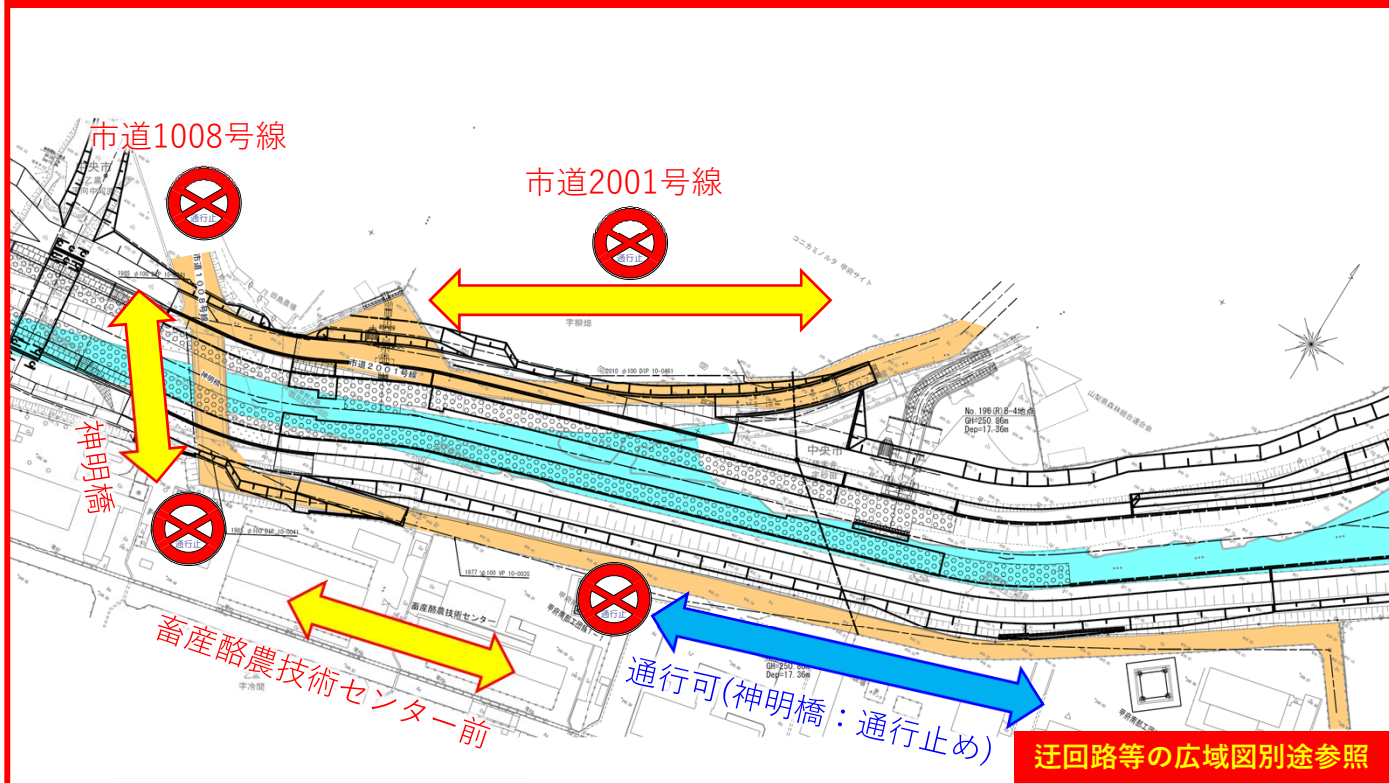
市道1008号線

通行止

市道2001号線

通行止

神明橋

通行止

通行止

畜産酪農技術センター前

通行可(神明橋：通行止め)

迂回路等の広域図別途参照

市道1008号線

市道2001号線

畜産酪農技術センター

中央市

No. 196(R)B-4地点
GH=250.86m
Dep=17.36m

GH=250.
Dep=17.36m

山梨県森林組合連合会

字柳畑

字冷間

神明橋

中央市

コニカミノルタ 甲府サイト